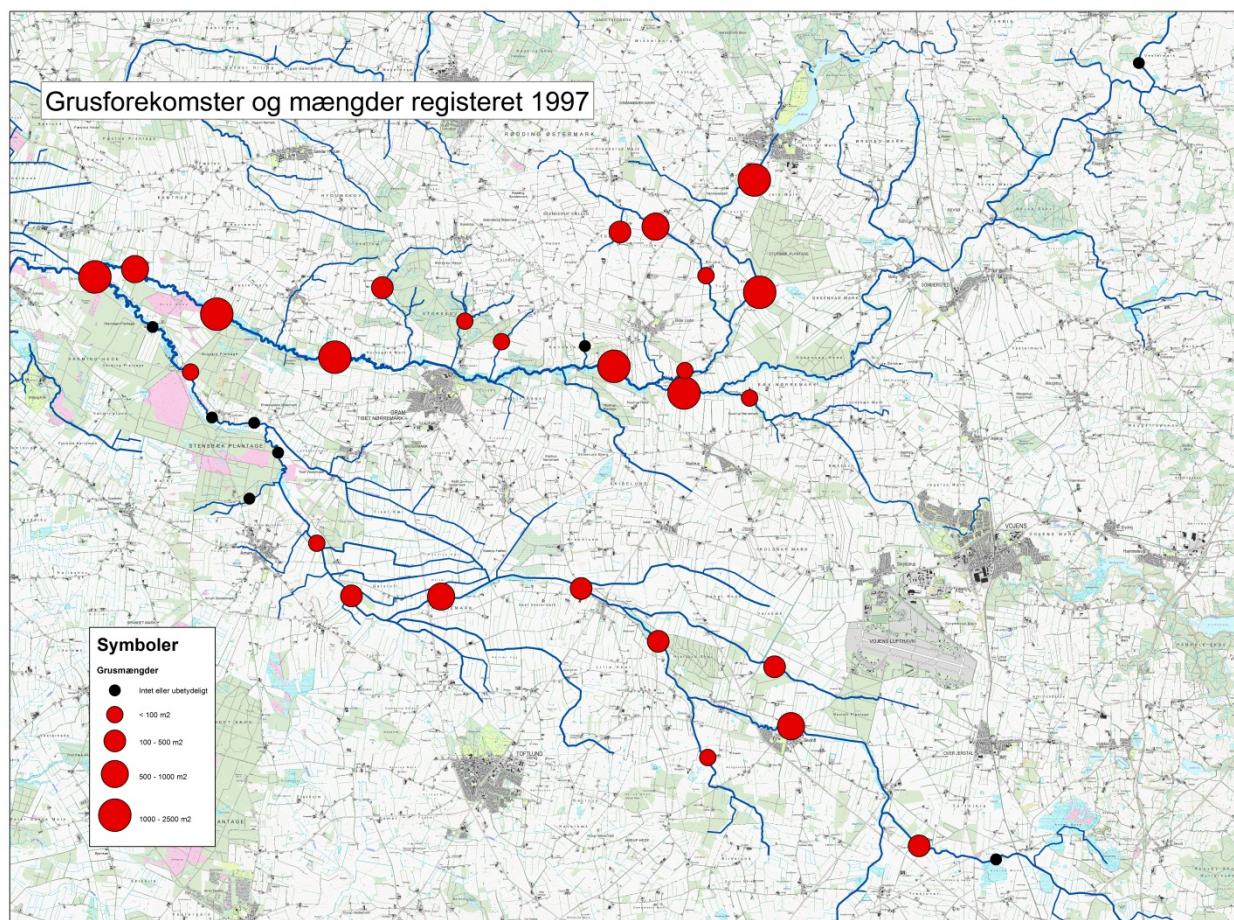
Grusforekomster og mængder registeret 1997

RØDDING ØSTERMARK

JELS

GRAM

STENSBÆK PLANTAGE

VOJENS

VOJENS LUFTHAVN

TOFTLUND

Symboler

Grusmængder

Intet eller ubetydeligt

< 100 m2

100 - 500 m2

500 - 1000 m2

1000 - 2500 m2